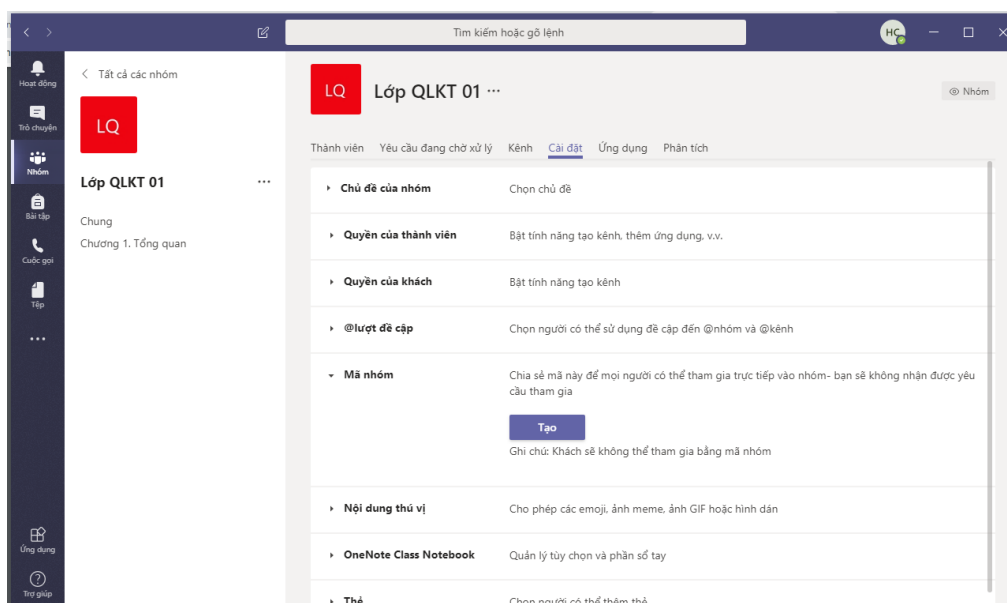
Tìm kiếm hoặc gõ lệnh

HC

Hoạt động

Trò chuyện

Nhóm

Bài tập

Cuộc gọi

Tệp

...

Ứng dụng

Trợ giúp

Tất cả các nhóm

LQ

Lớp QLKT 01 ...

Chung

Chương 1. Tổng quan

LQ

Lớp QLKT 01 ...

Nhóm

Thành viên Yêu cầu đang chờ xử lý Kênh Cài đặt Ứng dụng Phân tích

Chủ đề của nhóm — Chọn chủ đề

Quyền của thành viên — Bật tính năng tạo kênh, thêm ứng dụng, v.v.

Quyền của khách — Bật tính năng tạo kênh

@lượt đề cập — Chọn người có thể sử dụng đề cập đến @nhóm và @kênh

Mã nhóm — Chia sẻ mã này để mọi người có thể tham gia trực tiếp vào nhóm- bạn sẽ không nhận được yêu cầu tham gia

Tạo

Ghi chú: Khách sẽ không thể tham gia bằng mã nhóm

Nội dung thú vị — Cho phép các emoji, ảnh meme, ảnh GIF hoặc hình dán

OneNote Class Notebook — Quản lý tùy chọn và phần sổ tay

Thẻ — Chọn người có thể thêm thẻ